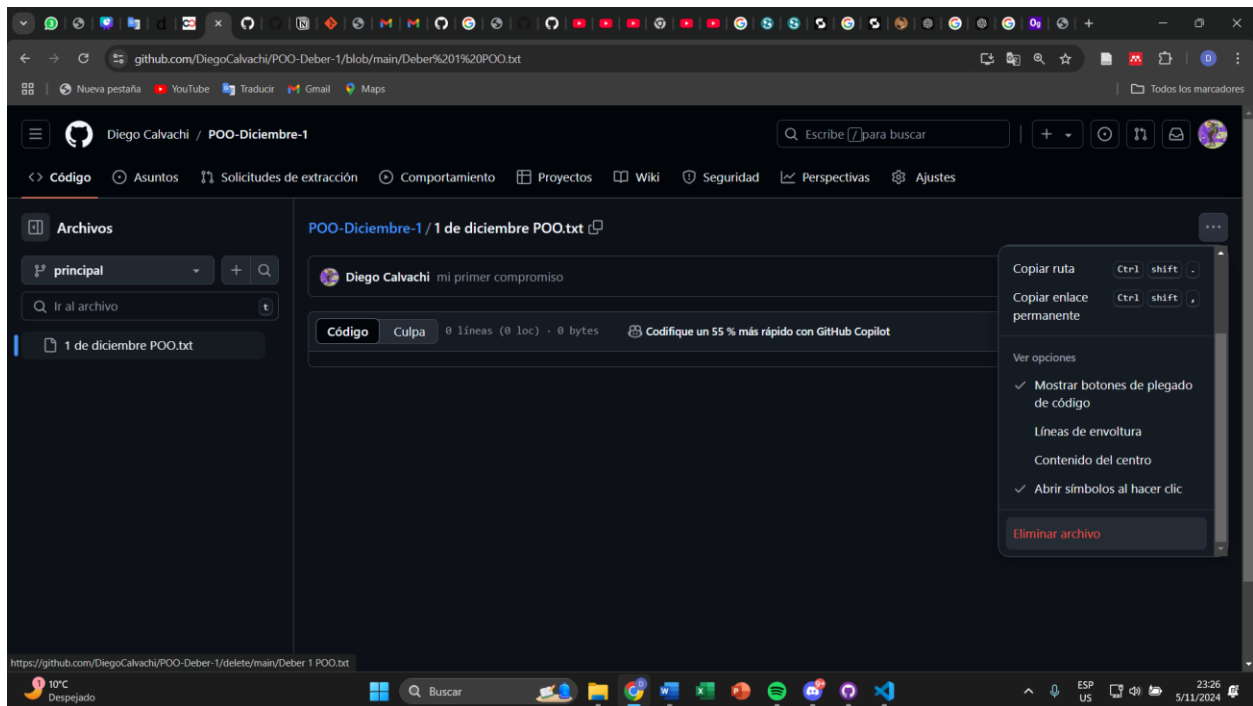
github.com/DiegoCalvachi/POO-Deber-1/blob/main/Deber%201%20POO.txt

Nueva pestaña YouTube Traducir Gmail Maps

Todos los marcadores

Diego Calvachi / POO-Diciembre-1

Escribe / para buscar

Código Asuntos Solicitudes de extracción Comportamiento Proyectos Wiki Seguridad Perspectivas Ajustes

Archivos

principal

Ir al archivo

t

1 de diciembre POO.txt

POO-Diciembre-1 / 1 de diciembre POO.txt

Diego Calvachi mi primer compromiso

Código Culpa 0 líneas (0 loc) · 0 bytes

Codifique un 55 % más rápido con GitHub Copilot

Copiar ruta Ctrl shift .

Copiar enlace permanente Ctrl shift ,

Ver opciones

Mostrar botones de plegado de código

Líneas de envoltura

Contenido del centro

Abrir símbolos al hacer clic

Eliminar archivo

https://github.com/DiegoCalvachi/POO-Deber-1/delete/main/Deber 1 POO.txt

10°C
Despejado

Buscar

ESP
US

23:26
5/11/2024